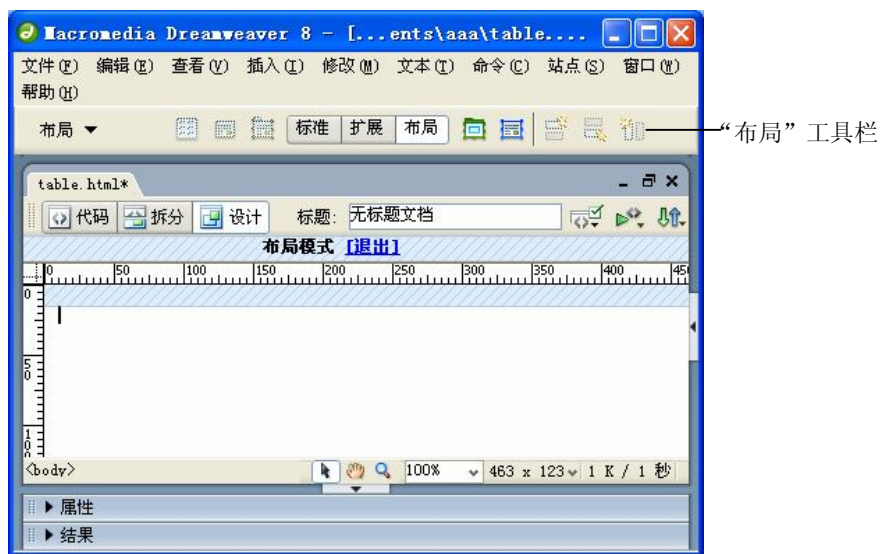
Macromedia Dreamweaver 8 - [...ents\aaa\table....

文件(F) 编辑(E) 查看(V) 插入(I) 修改(M) 文本(T) 命令(C) 站点(S) 窗口(W) 帮助(H)

布局 ▼ 标准 扩展 布局

“布局”工具栏

table.html*

代码 拆分 设计 标题: 无标题文档

布局模式 [退出]

0 50 100 150 200 250 300 350 400 45

0

5 0

1 0

<body>

100% 463 x 123 1 K / 1 秒

▶ 属性

▶ 结果